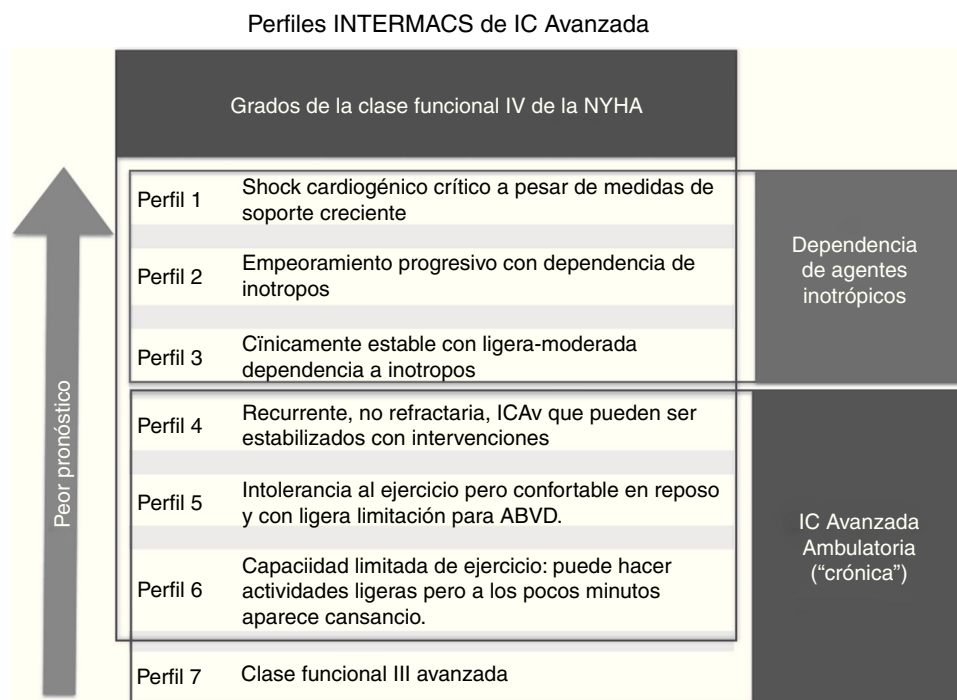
Perfiles INTERMACS de IC Avanzada

Grados de la clase funcional IV de la NYHA

Peor pronóstico

| | | |
|---|---|---|
| Perfil 1 | Shock cardiogénico crítico a pesar de medidas de soporte creciente | Dependencia de agentes inotrópicos |
| Perfil 2 | Empeoramiento progresivo con dependencia de inotropos | |
| Perfil 3 | Cĩnicamente estable con ligera-moderada dependencia a inotropos | |
| Perfil 4 | Recurrente, no refractaria, ICAv que pueden ser estabilizados con intervenciones | IC Avanzada Ambulatoria ("crónica") |
| Perfil 5 | Intolerancia al ejercicio pero confortable en reposo y con ligera limitación para ABVD. | |
| Perfil 6 | Capaciidad limitada de ejercicio: puede hacer actividades ligeras pero a los pocos minutos aparece cansancio. | |
| Perfil 7 | Clase funcional III avanzada | |